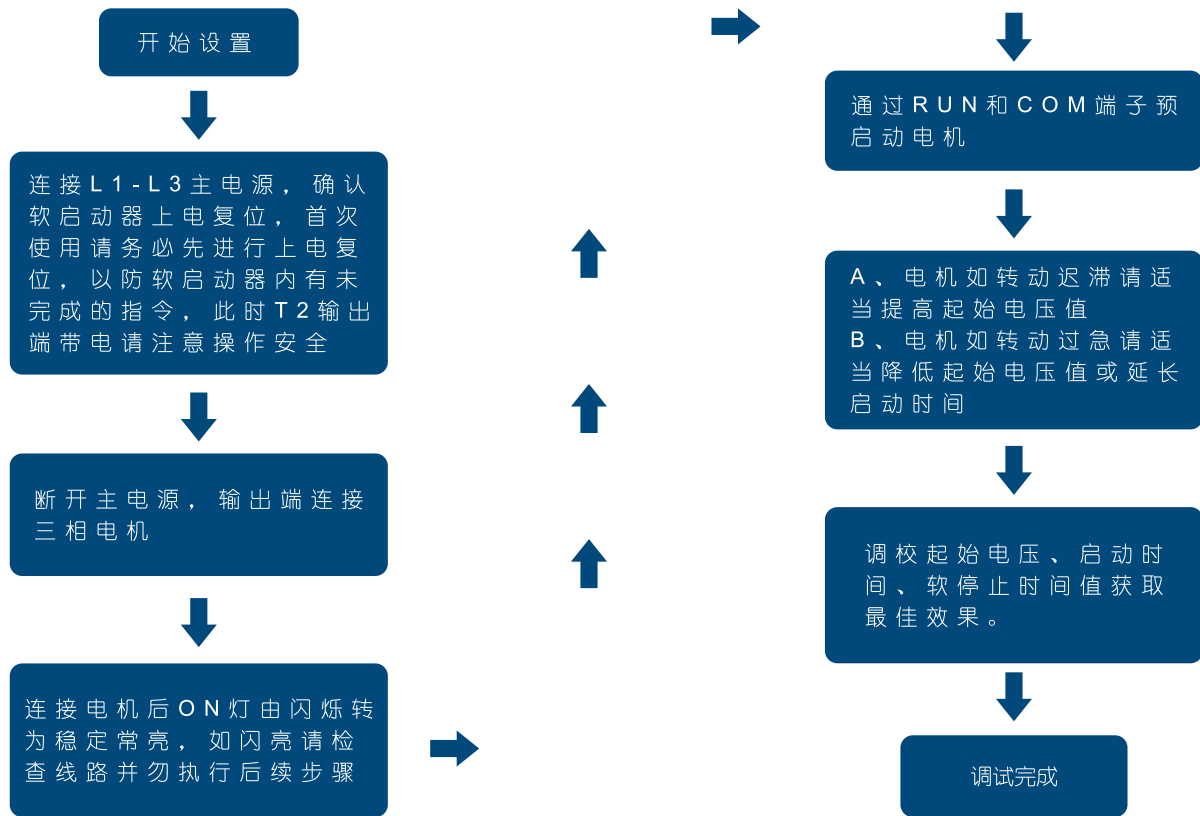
开始设置

连接L1-L3主电源，确认软启动器上电复位，首次使用请务必先进行上电复位，以防软启动器内有未完成的指令，此时T2输出端带电请注意操作安全

断开主电源，输出端连接三相电机

连接电机后ON灯由闪烁转为稳定常亮，如闪亮请检查线路并勿执行后续步骤

通过RUN和COM端子预启动电机

A、电机如转动迟滞请适当提高起始电压值
B、电机如转动过急请适当降低起始电压值或延长启动时间

调校起始电压、启动时间、软停止时间值获取最佳效果。

调试完成